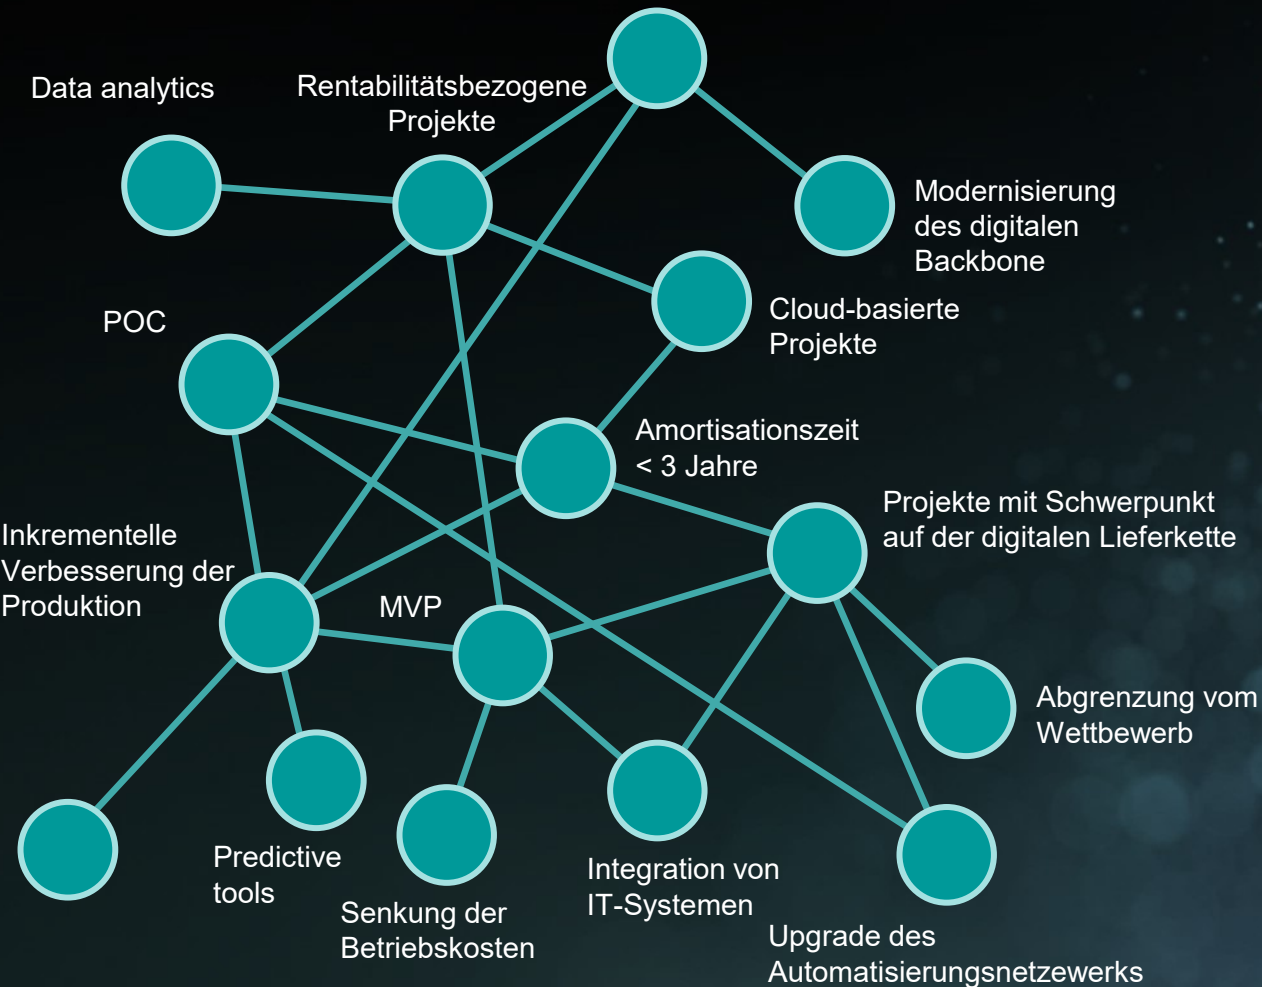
Data analytics

Rentabilitätsbezogene Projekte

Modernisierung des digitalen Backbone

Cloud-basierte Projekte

POC

Amortisationszeit < 3 Jahre

Projekte mit Schwerpunkt auf der digitalen Lieferkette

Inkrementelle Verbesserung der Produktion

MVP

Abgrenzung vom Wettbewerb

Predictive tools

Senkung der Betriebskosten

Integration von IT-Systemen

Upgrade des Automatisierungsnetzewerks